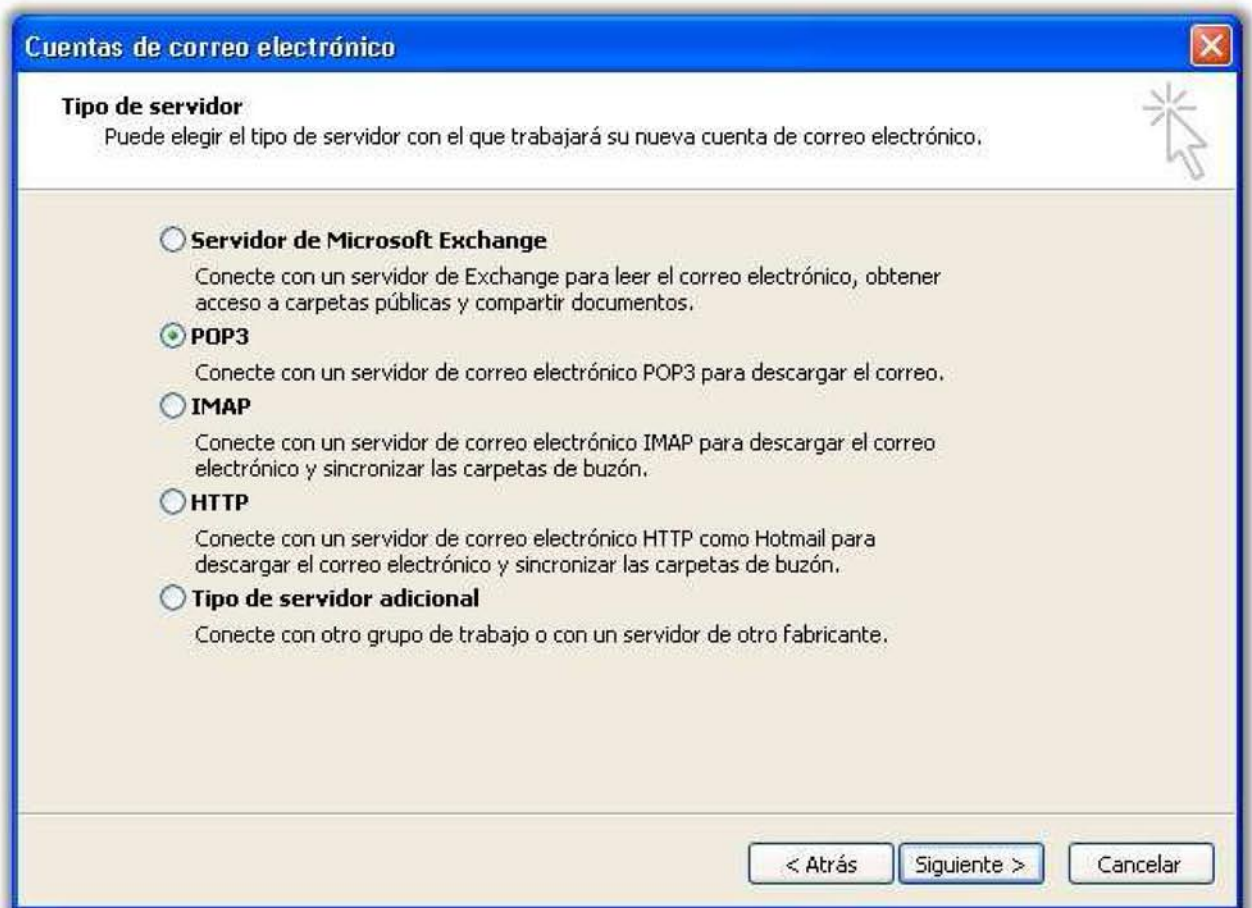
Cuentas de correo electrónico

Tipo de servidor
Puede elegir el tipo de servidor con el que trabajará su nueva cuenta de correo electrónico.

Servidor de Microsoft Exchange
Conecte con un servidor de Exchange para leer el correo electrónico, obtener acceso a carpetas públicas y compartir documentos.

POP3
Conecte con un servidor de correo electrónico POP3 para descargar el correo.

IMAP
Conecte con un servidor de correo electrónico IMAP para descargar el correo electrónico y sincronizar las carpetas de buzón.

HTTP
Conecte con un servidor de correo electrónico HTTP como Hotmail para descargar el correo electrónico y sincronizar las carpetas de buzón.

Tipo de servidor adicional
Conecte con otro grupo de trabajo o con un servidor de otro fabricante.

< Atrás | Siguiente > | Cancelar